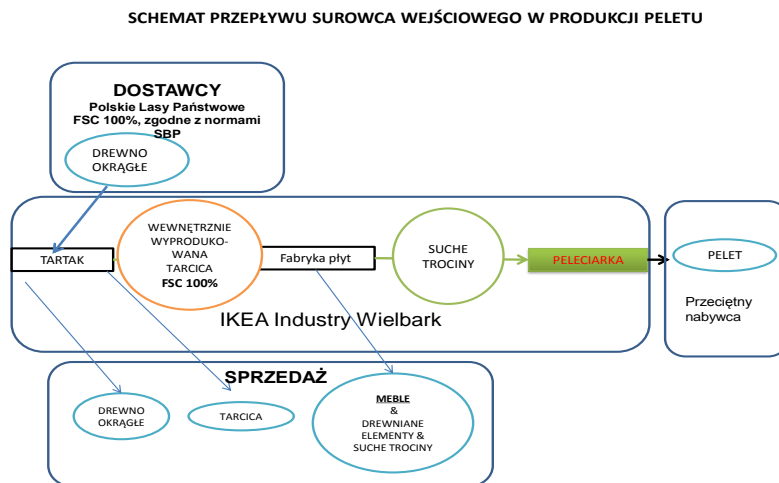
SCHEMAT PRZEPŁYWU SUROWCA WEJŚCIOWEGO W PRODUKCJI PELETU

DOSTAWCY
Polskie Lasy Państwowe
FSC 100%, zgodne z normami SBP

DREWNO OKRĄGŁE

TARTAK

WEWNĘTRZNIE WYPRODUKOWANA TARCICA
FSC 100%

Fabryka płyt

SUCHE TROCINY

PELECIARKA

PELET

Przeciętny nabywca

IKEA Industry Wielbark

SPRZEDAŻ

DREWNO OKRĄGŁE

TARCICA

MEBLE
&
DREWNIANE ELEMENTY &
SUCHE TROCINY